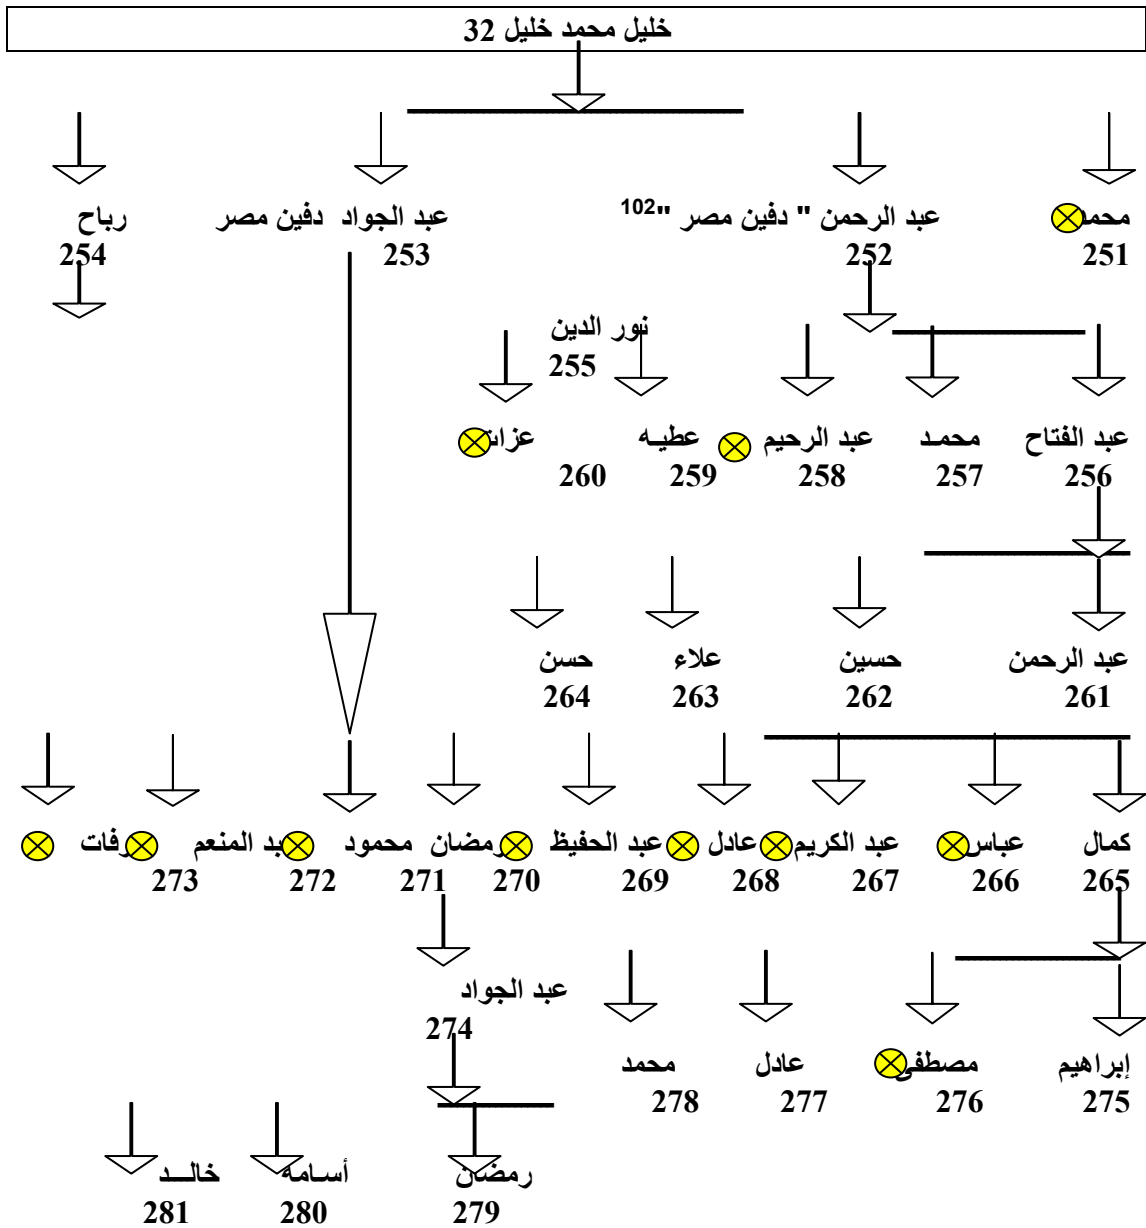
خليل محمد خليل 32

محمد 251
عبد الرحمن " دفين مصر "102 252
عبد الجواد دفين مصر 253
رباح 254

نور الدين 255

عبد الفتاح 256
محمد 257
عبد الرحيم 258
عطيه 259
عزات 260

عبد الرحمن 261
حسين 262
علاء 263
حسن 264

كمال 265
عباس 266
عبد الكريم 267
عادل 268
عبد الحفيظ 269
رمضان 270
محمود 271
عبد المنعم 272
وفات 273

عبد الجواد 274

إبراهيم 275
مصطفى 276
عادل 277
محمد 278

رمضان 279
أسامه 280
خالد 281